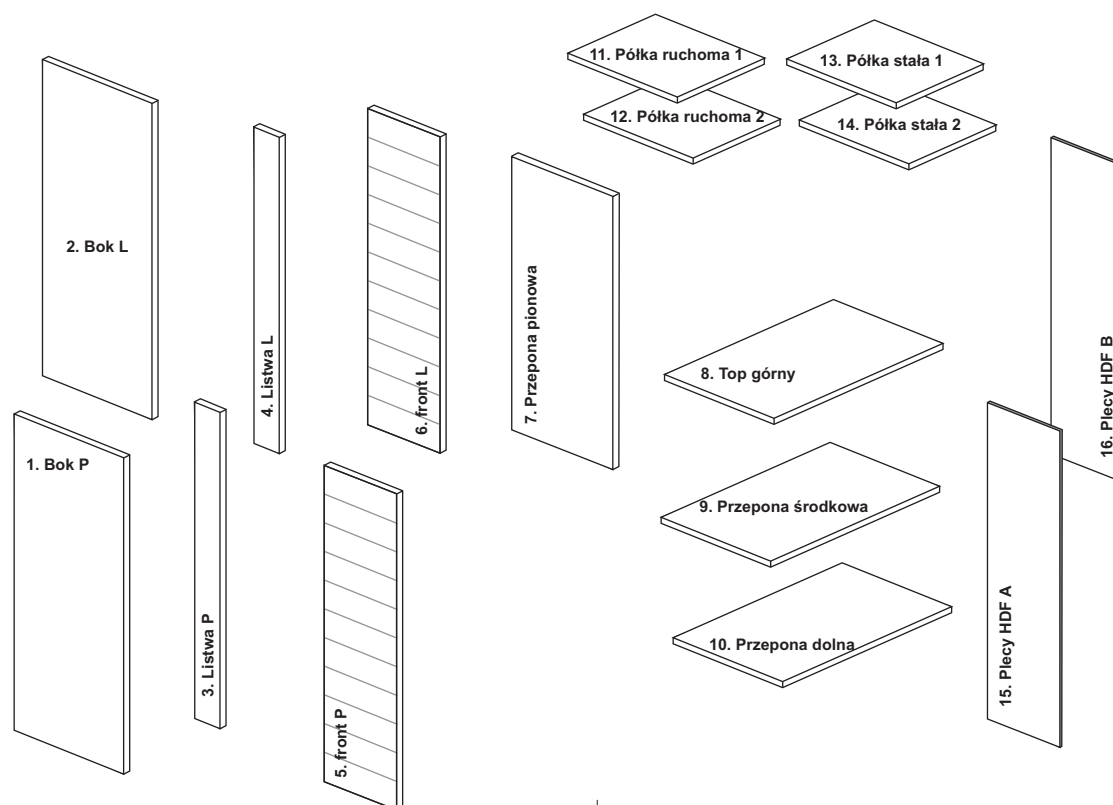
11. Półka ruchoma 1
13. Półka stała 1
12. Półka ruchoma 2
14. Półka stała 2
2. Bok L
4. Listwa L
6. front L
7. Przepona pionowa
16. Plecy HDF B
8. Top górny
1. Bok P
3. Listwa P
5. front P
9. Przepona środkowa
10. Przepona dolna
15. Plecy HDF A